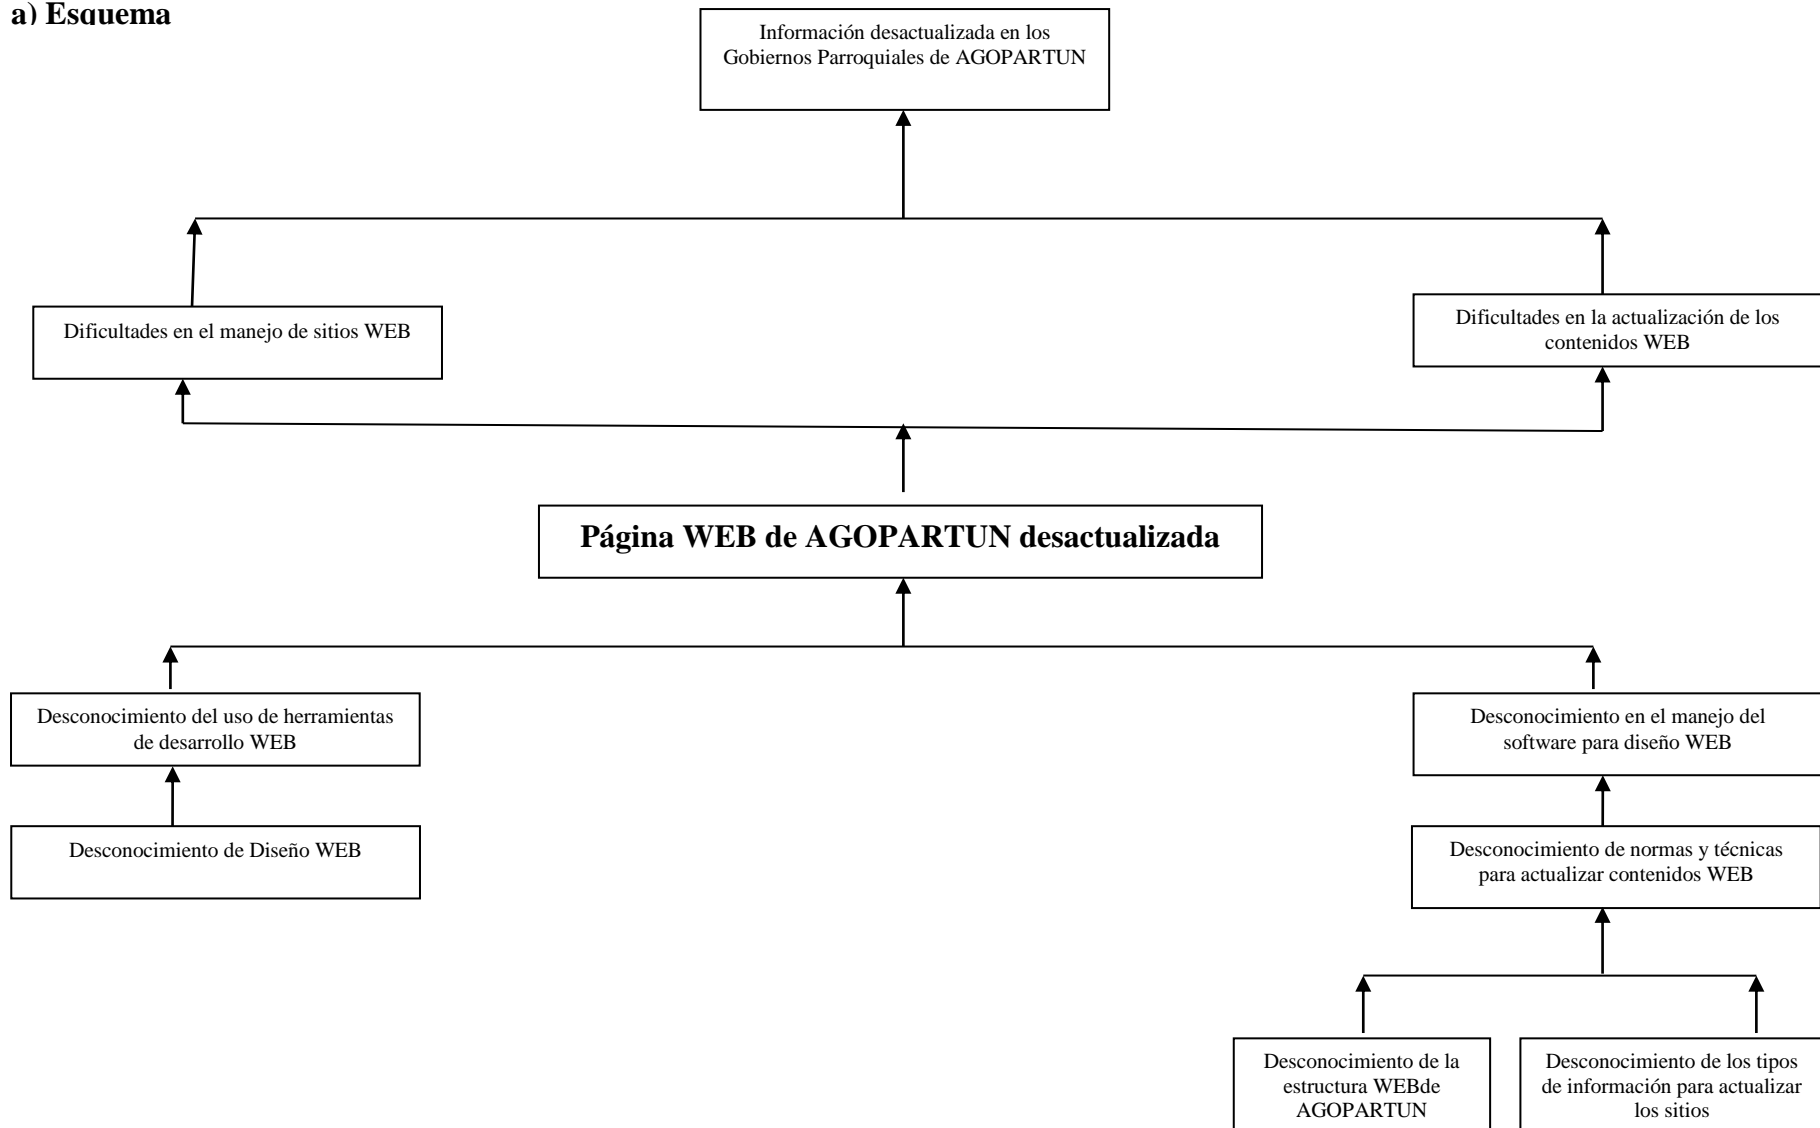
a) Esquema

Información desactualizada en los Gobiernos Parroquiales de AGOPARTUN

Dificultades en el manejo de sitios WEB

Dificultades en la actualización de los contenidos WEB

Página WEB de AGOPARTUN desactualizada

Desconocimiento del uso de herramientas de desarrollo WEB

Desconocimiento en el manejo del software para diseño WEB

Desconocimiento de Diseño WEB

Desconocimiento de normas y técnicas para actualizar contenidos WEB

Desconocimiento de la estructura WEBde AGOPARTUN

Desconocimiento de los tipos de información para actualizar los sitios